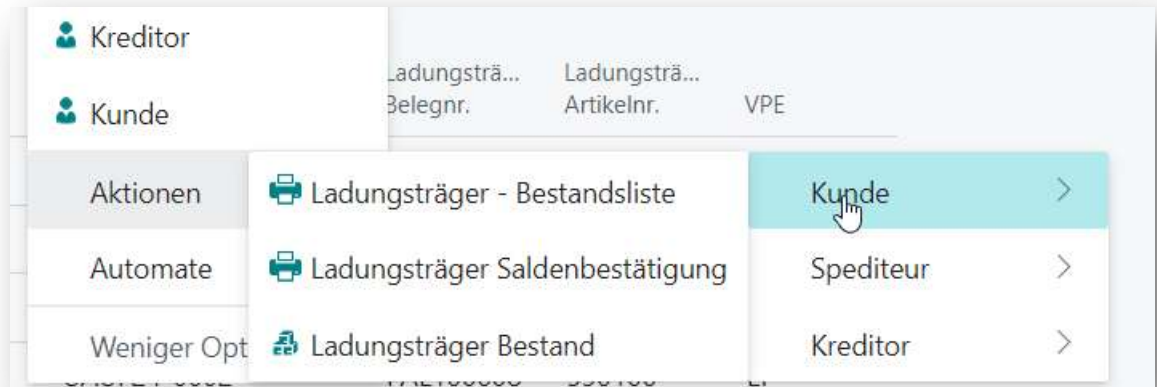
Kreditor

Kunde

Ladungsträ... Belegnr.

Ladungsträ... Artikelnr.

VPE

Aktionen

Automate

Weniger Opt

Ladungsträger - Bestandsliste

Ladungsträger Saldenbestätigung

Ladungsträger Bestand

Kunde

Spediteur

Kreditor